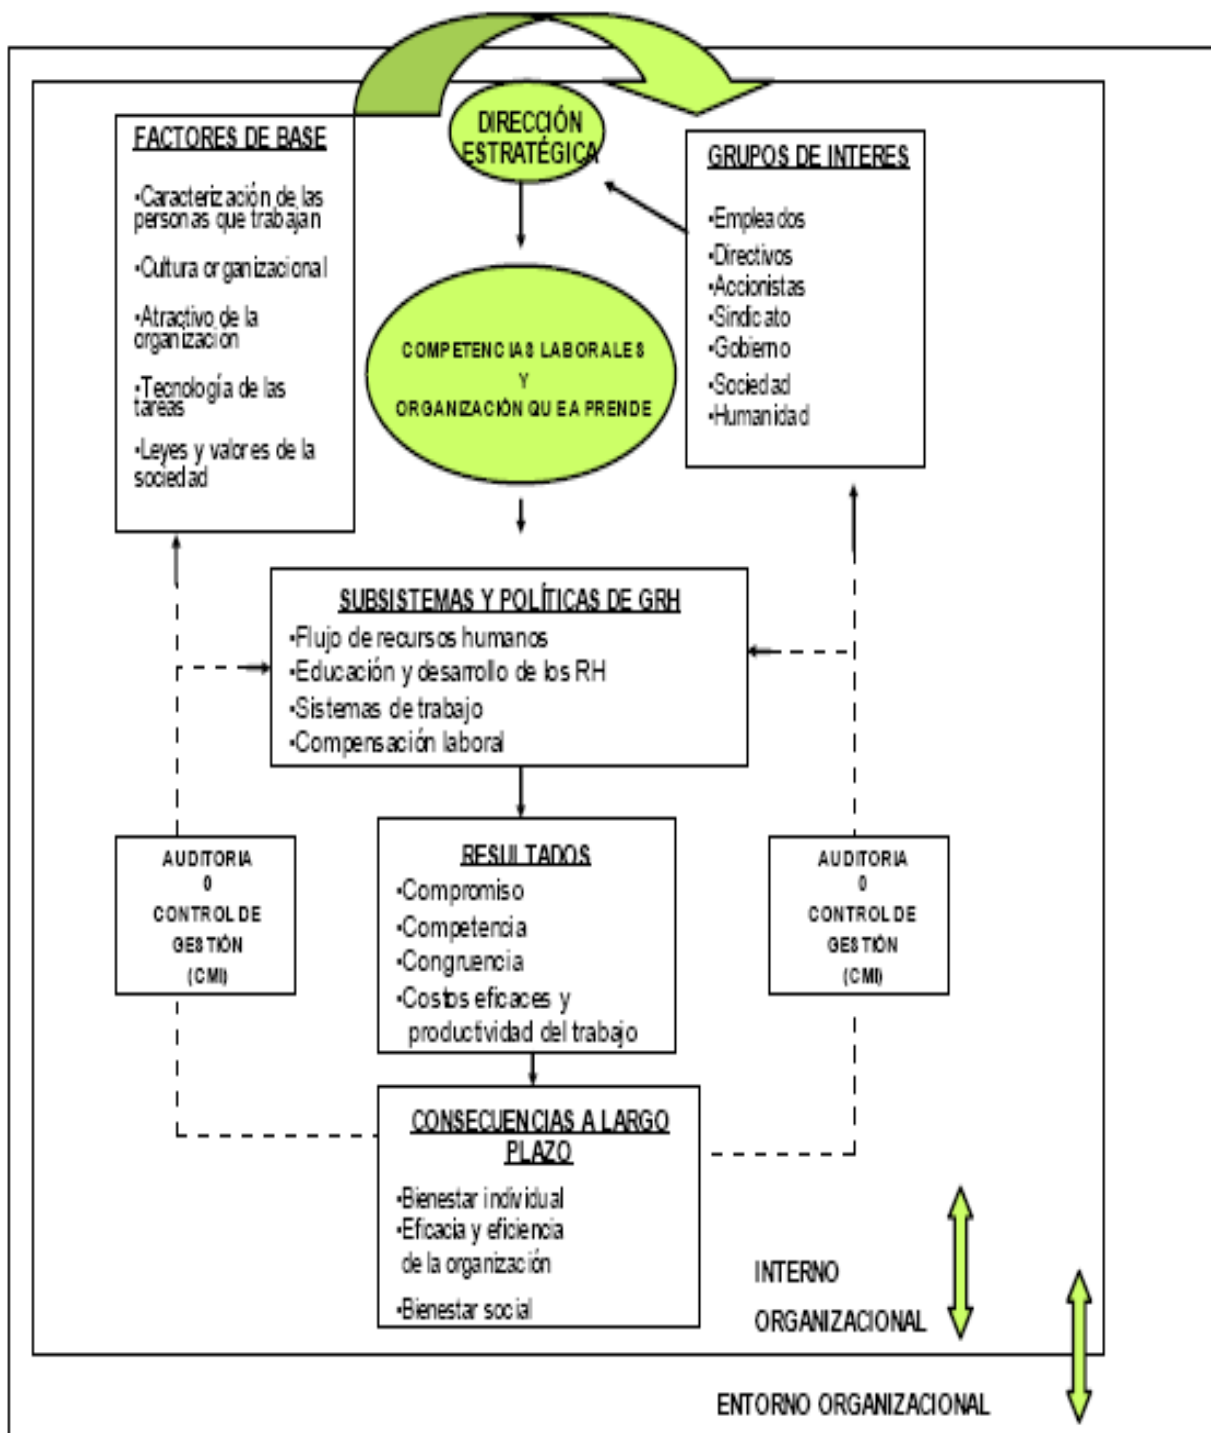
DIRECCIÓN ESTRATÉGICA

FACTORES DE BASE

•Caracterización de las personas que trabajan

•Cultura organizacional

•Atractivo de la organización

•Tecnología de las tareas

•Leyes y valores de la sociedad

GRUPOS DE INTERES

•Empleados
•Directivos
•Accionistas
•Sindicato
•Gobierno
•Sociedad
•Humanidad

COMPETENCIAS LABORALES Y ORGANIZACIÓN QUE APRENDE

SUBSISTEMAS Y POLÍTICAS DE GRH
•Flujo de recursos humanos
•Educación y desarrollo de los RH
•Sistemas de trabajo
•Compensación laboral

AUDITORIA O CONTROL DE GESTIÓN (CMI)

RESULTADOS
•Compromiso
•Competencia
•Congruencia
•Costos eficaces y productividad del trabajo

AUDITORIA O CONTROL DE GESTIÓN (CMI)

CONSECUENCIAS A LARGO PLAZO

•Bienestar individual
•Eficacia y eficiencia de la organización
•Bienestar social

INTERNO ORGANIZACIONAL

ENTORNO ORGANIZACIONAL